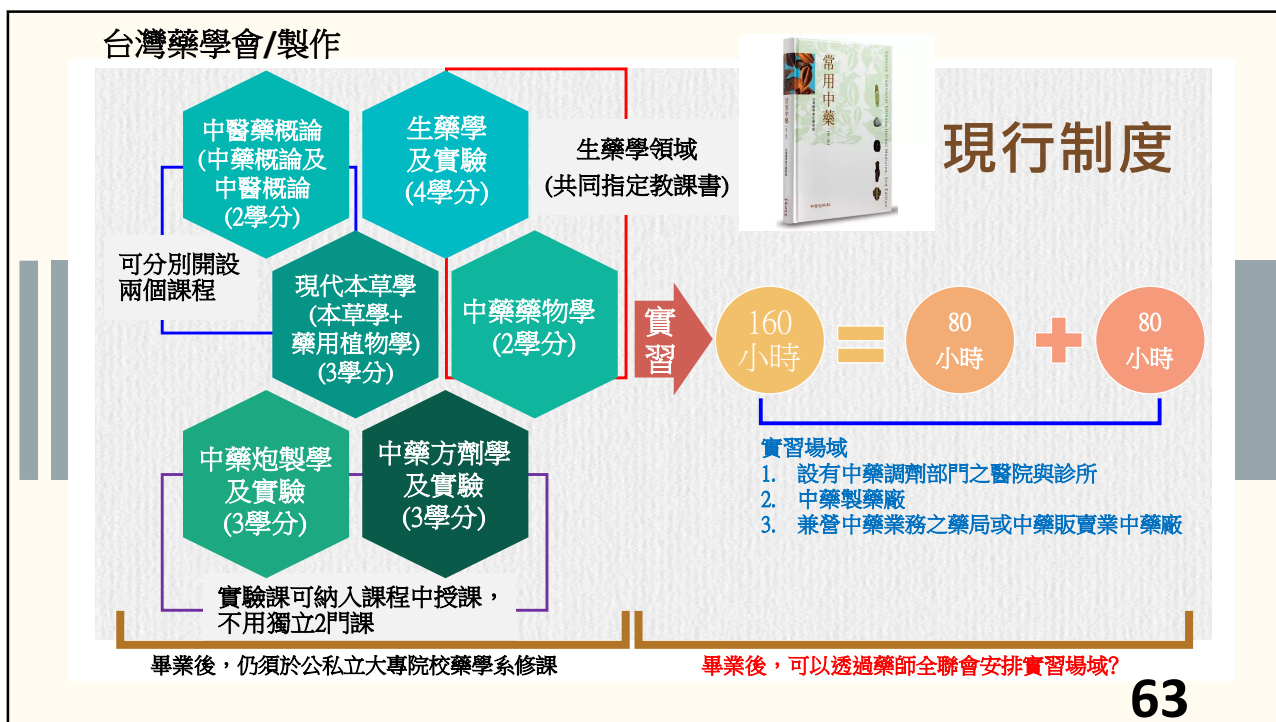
台灣藥學會/製作

中醫藥概論
(中藥概論及
中醫概論
(2學分)

生藥學
及實驗
(4學分)

生藥學領域
(共同指定教課書)

常用中藥

現行制度

可分別開設
兩個課程

現代本草學
(本草學+
藥用植物學)
(3學分)

中藥藥物學
(2學分)

實習

160
小時

80
小時

80
小時

實習場域
1. 設有中藥調劑部門之醫院與診所
2. 中藥製藥廠
3. 兼營中藥業務之藥局或中藥販賣業中藥廠

中藥炮製學
及實驗
(3學分)

中藥方劑學
及實驗
(3學分)

實驗課可納入課程中授課，
不用獨立2門課

畢業後，仍須於公私立大專院校藥學系修課

畢業後，可以透過藥師全聯會安排實習場域?

63